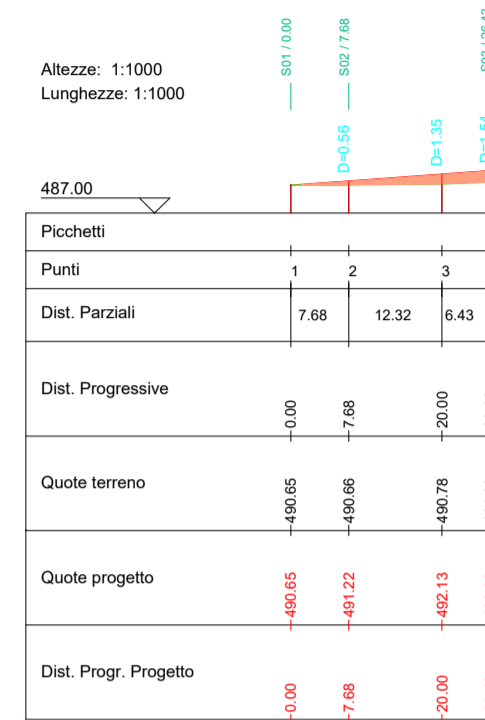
Altezze: 1:1000
Lunghezze: 1:1000

S01 / 0.00
S02 / 7.68
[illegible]

D=0.56
D=1.35
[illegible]

487.00

| Picchetti | | | |
|---|---|---|---|
| Punti | 1 | 2 | 3 |
| Dist. Parziali | 7.68 | 12.32 | 6.43 |
| Dist. Progressive | 0.00 | 7.68 | 20.00 |
| Quote terreno | 490.65 | 490.66 | 490.78 |
| Quote progetto | 490.65 | 491.22 | 492.13 |
| Dist. Progr. Progetto | 0.00 | 7.68 | 20.00 |